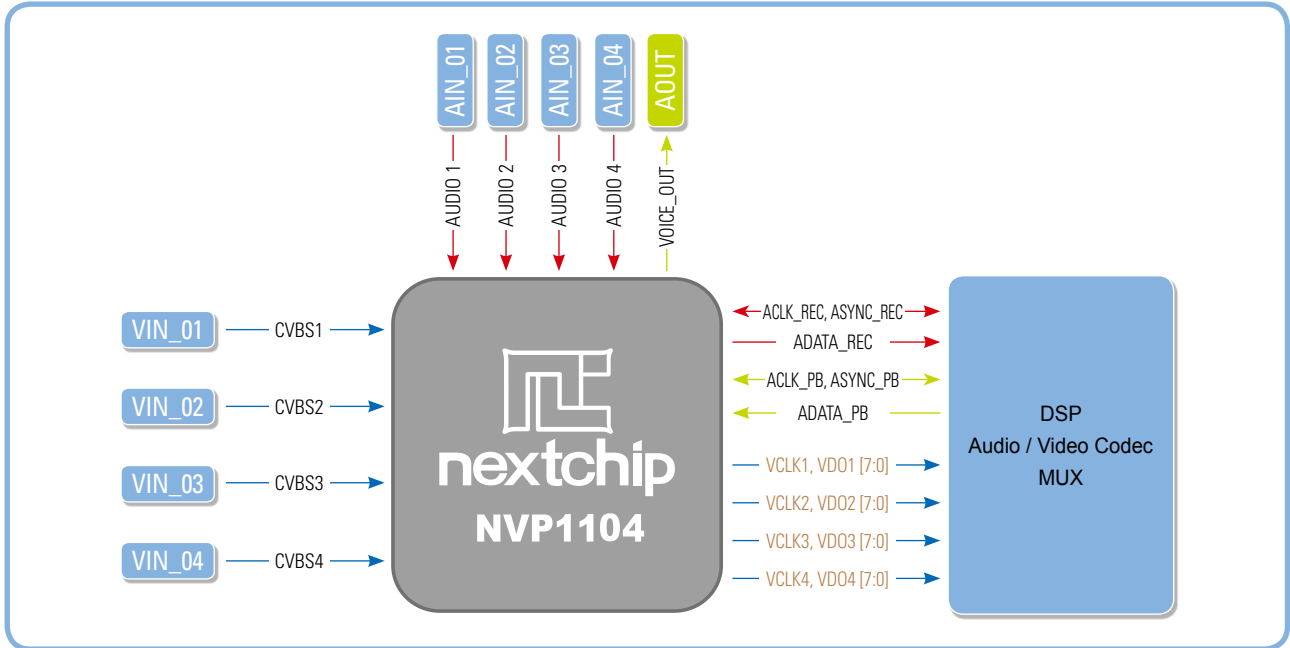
AIN_01
AIN_02
AIN_03
AIN_04
AOUT

AUDIO 1
AUDIO 2
AUDIO 3
AUDIO 4
VOICE_OUT

VIN_01
CVBS1
VIN_02
CVBS2
VIN_03
CVBS3
VIN_04
CVBS4

nextchip
NVP1104

ACLK_REC, ASYNC_REC
ADATA_REC
ACLK_PB, ASYNC_PB
ADATA_PB
VCLK1, VDO1 [7:0]
VCLK2, VDO2 [7:0]
VCLK3, VDO3 [7:0]
VCLK4, VDO4 [7:0]

DSP
Audio / Video Codec
MUX